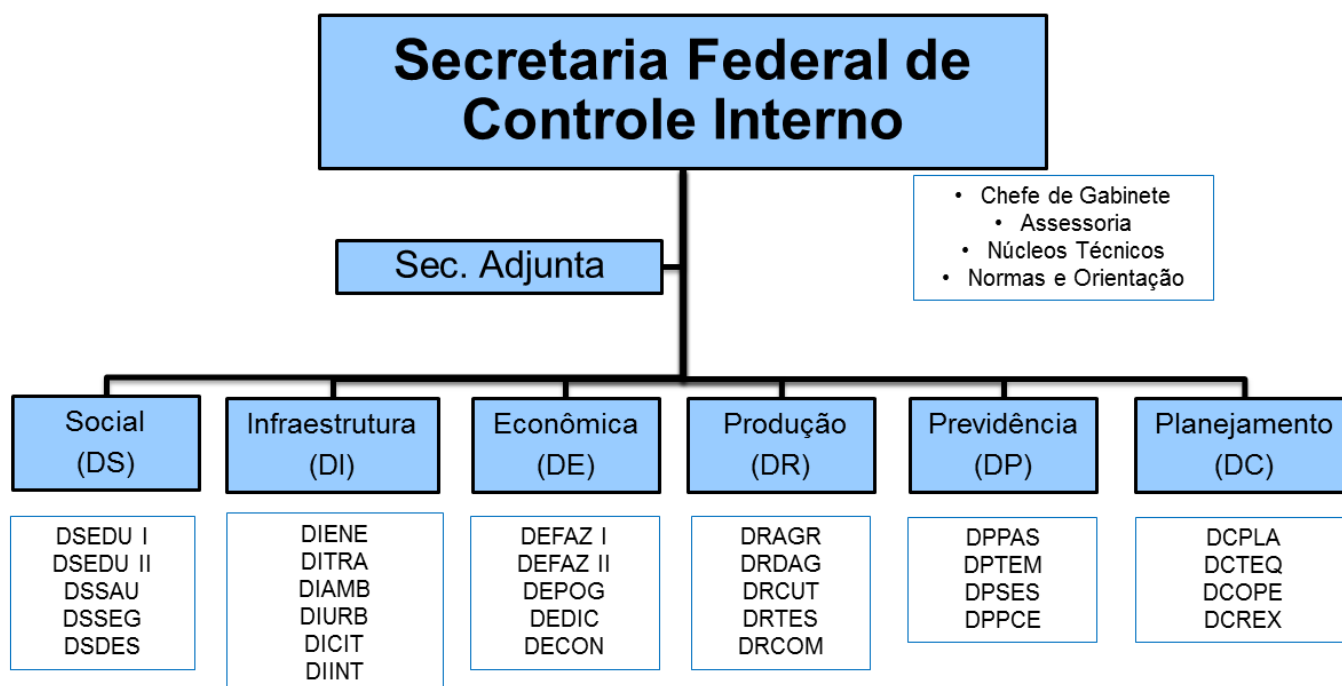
Secretaria Federal de Controle Interno

Sec. Adjunta

• Chefe de Gabinete
• Assessoria
• Núcleos Técnicos
• Normas e Orientação

Social
(DS)

DSEDU I
DSEDU II
DSSAU
DSSEG
DSDES

Infraestrutura
(DI)

DIENE
DITRA
DIAMB
DIURB
DICIT
DIINT

Econômica
(DE)

DEFAZ I
DEFAZ II
DEPOG
DEDIC
DECON

Produção
(DR)

DRAGR
DRDAG
DRCUT
DRTES
DRCOM

Previdência
(DP)

DPPAS
DPTEM
DPSES
DPPCE

Planejamento
(DC)

DCPLA
DCTEQ
DCOPE
DCREX